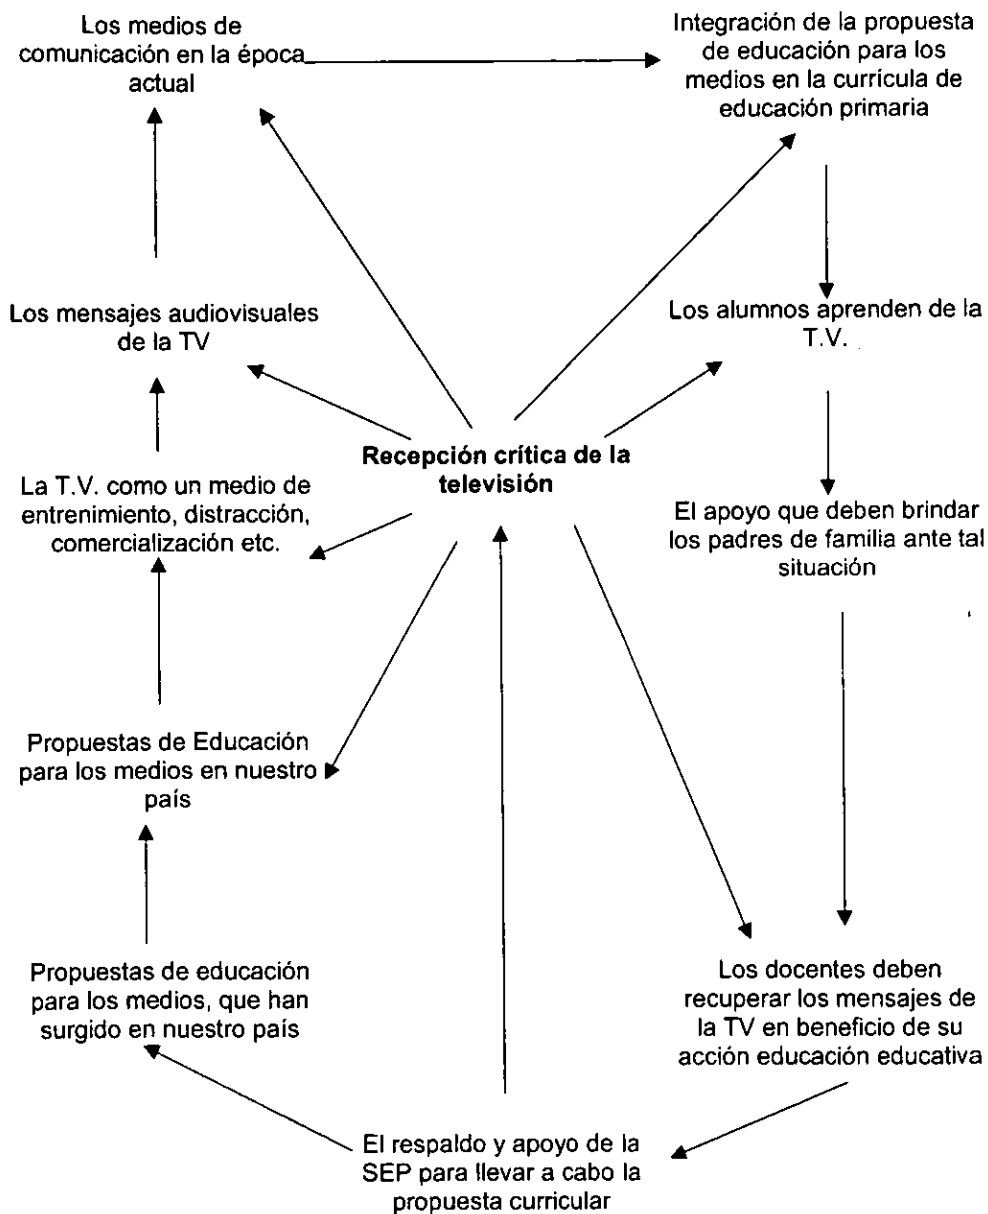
Los medios de comunicación en la época actual

Integración de la propuesta de educación para los medios en la currícula de educación primaria

Los mensajes audiovisuales de la TV

Los alumnos aprenden de la T.V.

Recepción crítica de la televisión

La T.V. como un medio de entrenimiento, distracción, comercialización etc.

El apoyo que deben brindar los padres de familia ante tal situación

Propuestas de Educación para los medios en nuestro país

Propuestas de educación para los medios, que han surgido en nuestro país

Los docentes deben recuperar los mensajes de la TV en beneficio de su acción educación educativa

El respaldo y apoyo de la SEP para llevar a cabo la propuesta curricular